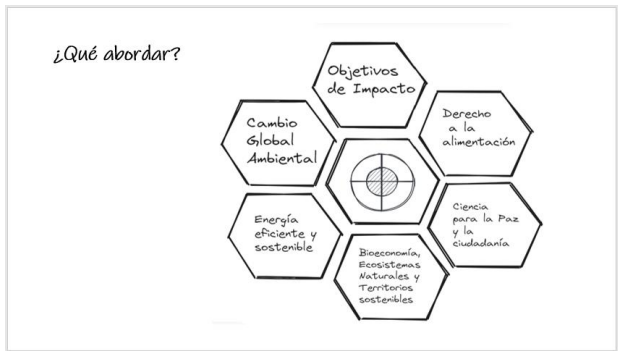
¿Qué abordar?

Objetivos de Impacto

Derecho a la alimentación

Ciencia para la Paz y la ciudadanía

Bioeconomía, Ecosistemas Naturales y Territorios sostenibles

Energía eficiente y sostenible

Cambio Global Ambiental